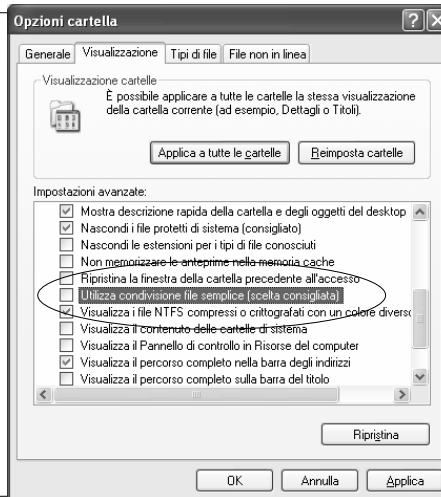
Opzioni cartella

Generale | Visualizzazione | Tipi di file | File non in linea

Visualizzazione cartelle

È possibile applicare a tutte le cartelle la stessa visualizzazione della cartella corrente (ad esempio, Dettagli o Titoli).

Applica a tutte le cartelle | Reimposta cartelle

Impostazioni avanzate:

Mostra descrizione rapida della cartella e degli oggetti del desktop
Nascondi i file protetti di sistema (consigliato)
Nascondi le estensioni per i tipi di file conosciuti
Non memorizzare le anteprime nella memoria cache
Ripristina la finestra della cartella precedente all'accesso
Utilizza condivisione file semplice (scelta consigliata)
Visualizza i file NTFS compressi o crittografati con un colore diverso
Visualizza il contenuto delle cartelle di sistema
Visualizza il Pannello di controllo in Risorse del computer
Visualizza il percorso completo nella barra degli indirizzi
Visualizza il percorso completo sulla barra del titolo

Ripristina

OK | Annulla | Applica